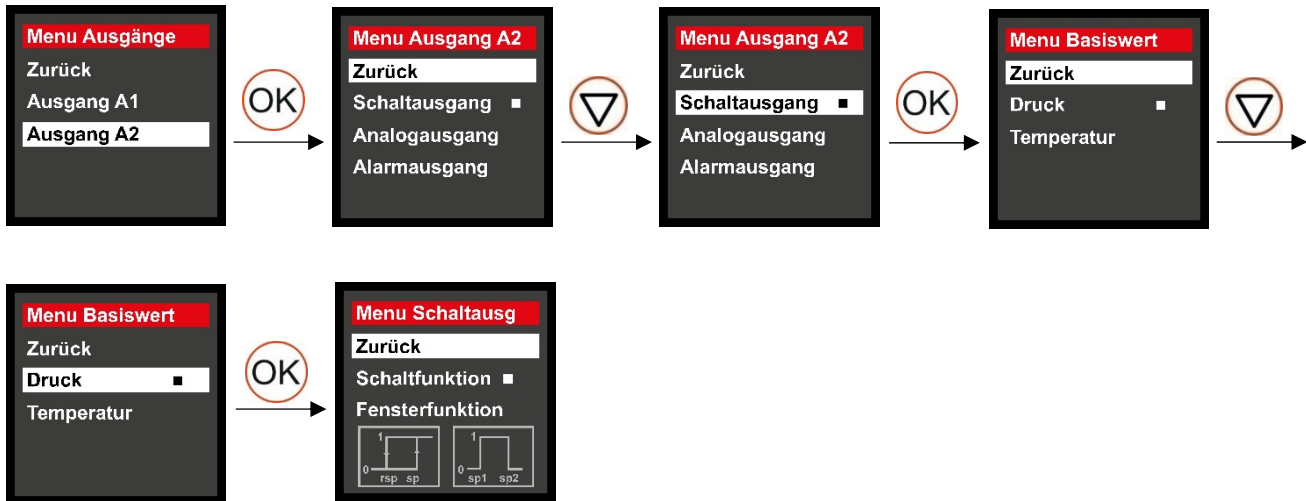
Menu Ausgänge
Zurück
Ausgang A1
Ausgang A2

OK

Menu Ausgang A2
Zurück
Schaltausgang ■
Analogausgang
Alarmausgang

▽

Menu Ausgang A2
Zurück
Schaltausgang ■
Analogausgang
Alarmausgang

OK

Menu Basiswert
Zurück
Druck ■
Temperatur

▽

Menu Basiswert
Zurück
Druck ■
Temperatur

OK

Menu Schaltausg
Zurück
Schaltfunktion ■
Fensterfunktion

1
0
rsp sp

1
0
sp1 sp2